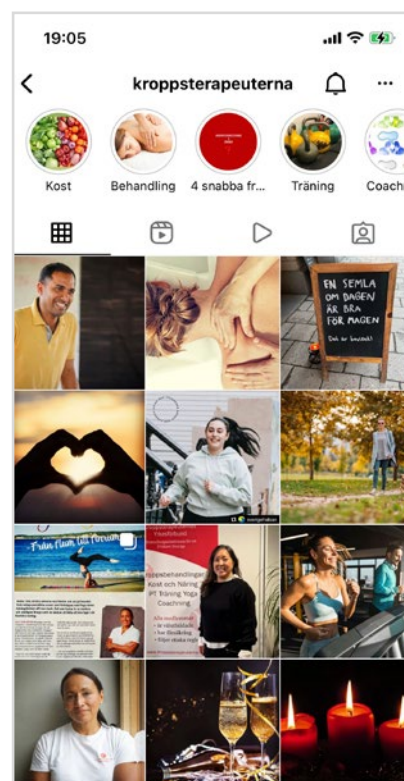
19:05

kroppsterapeuterna

Kost
Behandling
4 snabba fr...
Träning
Coach

EN SEMLA OM DAGEN ÄR BRA FÖR MAGEN
(Sa ingen kostråd)

Från Haum till Forum

kroppsbehandlingar
Kost och Näring
PT Träning Yoga
Coachning